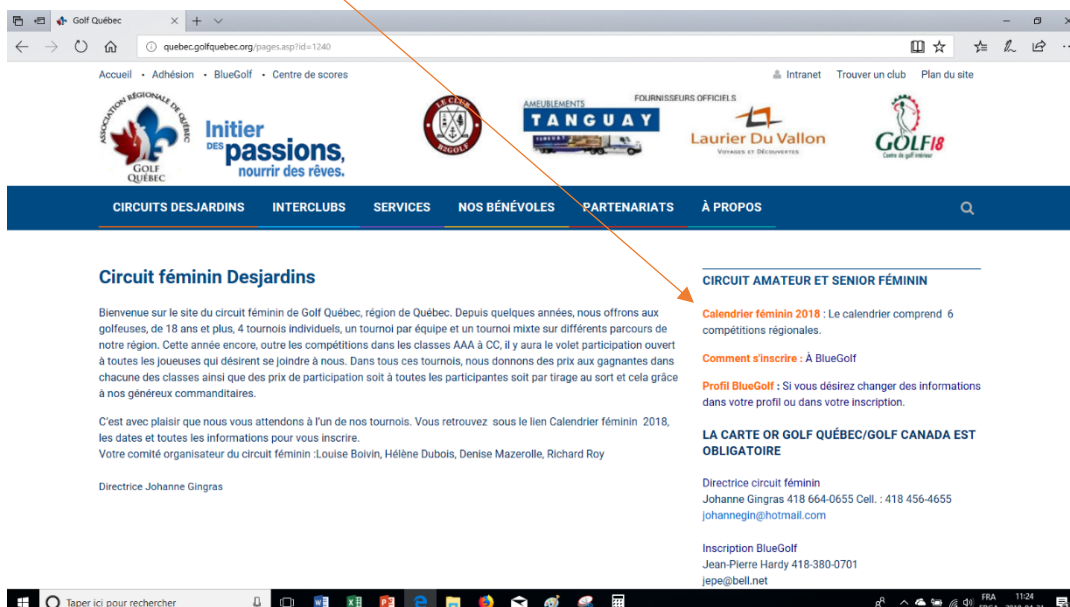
Golf Québec

quebec.golfquebec.org/pages.asp?id=1240

Accueil • Adhésion • BlueGolf • Centre de scores

Intranet Trouver un club Plan du site

ASSOCIATION RÉGIONALE DE QUÉBEC
GOLF QUÉBEC

Initier des passions, nourrir des rêves.

LE CLUB BIGOLF

FOURNISSEURS OFFICIELS

AMEUBLEMENTS TANGUAY

Laurier Du Vallon
VOYAGES ET DÉCOUVERTES

GOLF18
Centre de golf intérieur

CIRCUITS DESJARDINS INTERCLUBS SERVICES NOS BÉNÉVOLES PARTENARIATS À PROPOS

Circuit féminin Desjardins

Bienvenue sur le site du circuit féminin de Golf Québec, région de Québec. Depuis quelques années, nous offrons aux golfeuses, de 18 ans et plus, 4 tournois individuels, un tournoi par équipe et un tournoi mixte sur différents parcours de notre région. Cette année encore, outre les compétitions dans les classes AAA à CC, il y aura le volet participation ouvert à toutes les joueuses qui désirent se joindre à nous. Dans tous ces tournois, nous donnons des prix aux gagnantes dans chacune des classes ainsi que des prix de participation soit à toutes les participantes soit par tirage au sort et cela grâce à nos généreux commanditaires.

C'est avec plaisir que nous vous attendons à l'un de nos tournois. Vous retrouvez sous le lien Calendrier féminin 2018, les dates et toutes les informations pour vous inscrire.
Votre comité organisateur du circuit féminin :Louise Boivin, Hélène Dubois, Denise Mazerolle, Richard Roy

Directrice Johanne Gingras

CIRCUIT AMATEUR ET SENIOR FÉMININ

Calendrier féminin 2018 : Le calendrier comprend 6 compétitions régionales.

Comment s'inscrire : À BlueGolf

Profil BlueGolf : Si vous désirez changer des informations dans votre profil ou dans votre inscription.

LA CARTE OR GOLF QUÉBEC/GOLF CANADA EST OBLIGATOIRE

Directrice circuit féminin
Johanne Gingras 418 664-0655 Cell. : 418 456-4655
johannegin@hotmail.com

Inscription BlueGolf
Jean-Pierre Hardy 418-380-0701
jepe@bell.net

Taper ici pour rechercher

FRA 11:24